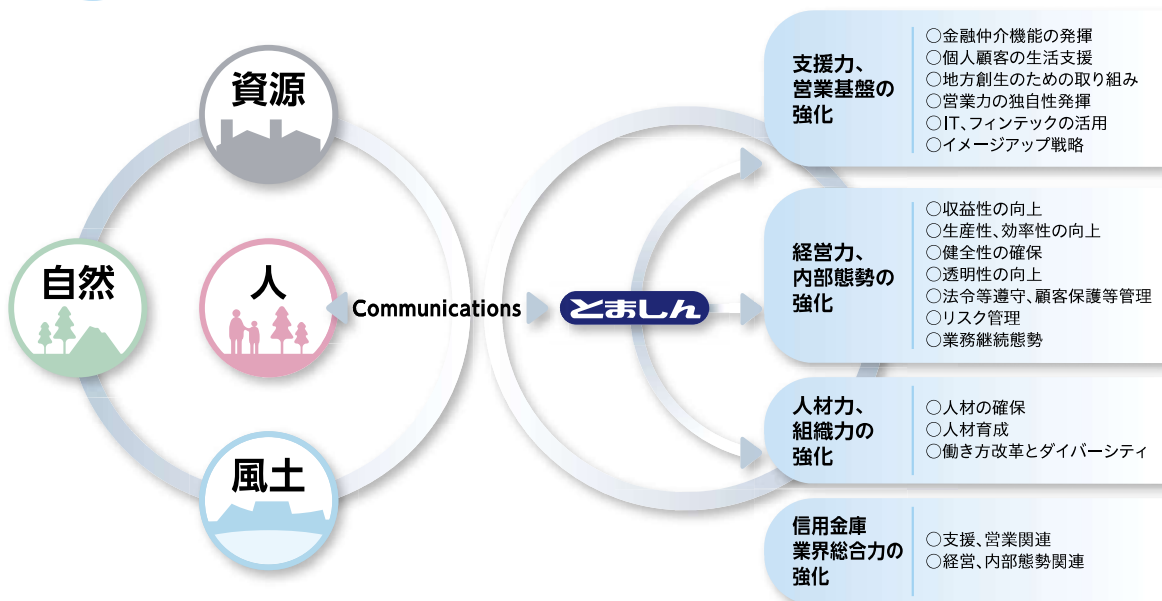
資源

自然

人

風土

Communications

とましん

支援力、営業基盤の強化

○金融仲介機能の発揮
○個人顧客の生活支援
○地方創生のための取り組み
○営業力の独自性発揮
○IT、フィンテックの活用
○イメージアップ戦略

経営力、内部態勢の強化

○収益性の向上
○生産性、効率性の向上
○健全性の確保
○透明性の向上
○法令等遵守、顧客保護等管理
○リスク管理
○業務継続態勢

人材力、組織力の強化

○人材の確保
○人材育成
○働き方改革とダイバーシティ

信用金庫業界総合力の強化

○支援、営業関連
○経営、内部態勢関連